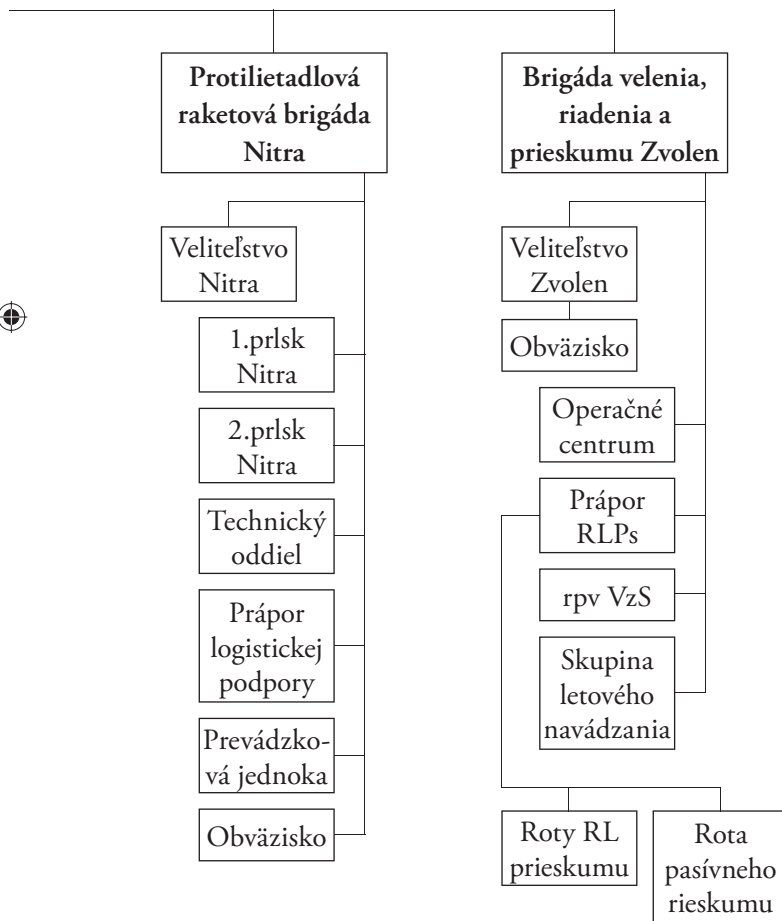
Protilietadlová raketová brigáda Nitra

Veliteľstvo Nitra

1.prlsk Nitra

2.prlsk Nitra

Technický oddiel

Prápor logistickej podpory

Prevádzková jednoka

Obväzisko

Brigáda velenia, riadenia a prieskumu Zvolen

Veliteľstvo Zvolen

Obväzisko

Operačné centrum

Prápor RLPs

rpv VzS

Skupina letového navádzania

Roty RL prieskumu

Rota pasívneho rieskumu